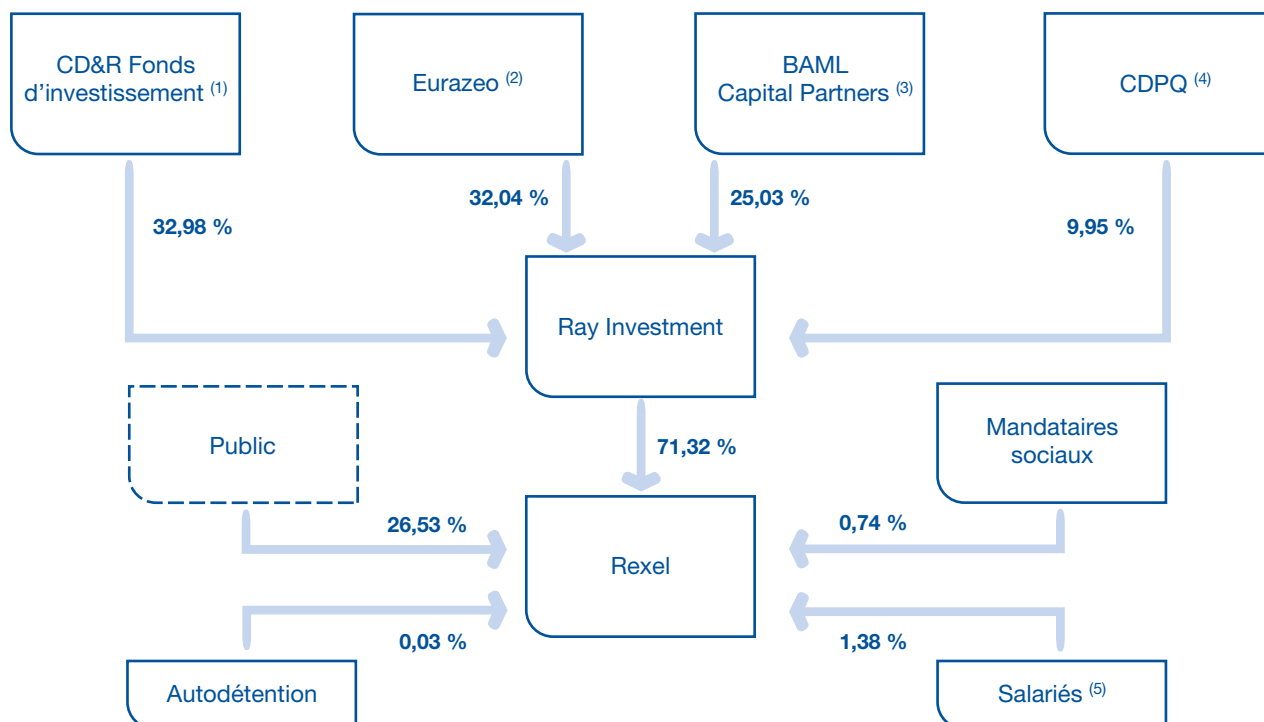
CD&R Fonds d'investissement $^{(1)}$

Eurazeo $^{(2)}$

BAML Capital Partners $^{(3)}$

CDPQ $^{(4)}$

32,98 %

32,04 %

25,03 %

9,95 %

Ray Investment

Public

71,32 %

Mandataires sociaux

26,53 %

0,74 %

Rexel

0,03 %

1,38 %

Autodétention

Salariés $^{(5)}$